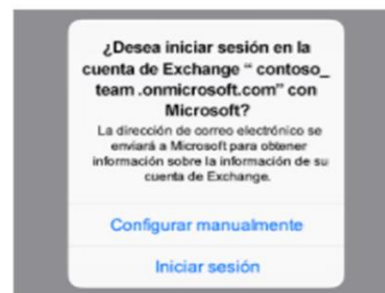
¿Desea iniciar sesión en la cuenta de Exchange " contoso_ team .onmicrosoft.com" con Microsoft?

La dirección de correo electrónico se enviará a Microsoft para obtener información sobre la información de su cuenta de Exchange.

Configurar manualmente

Iniciar sesión